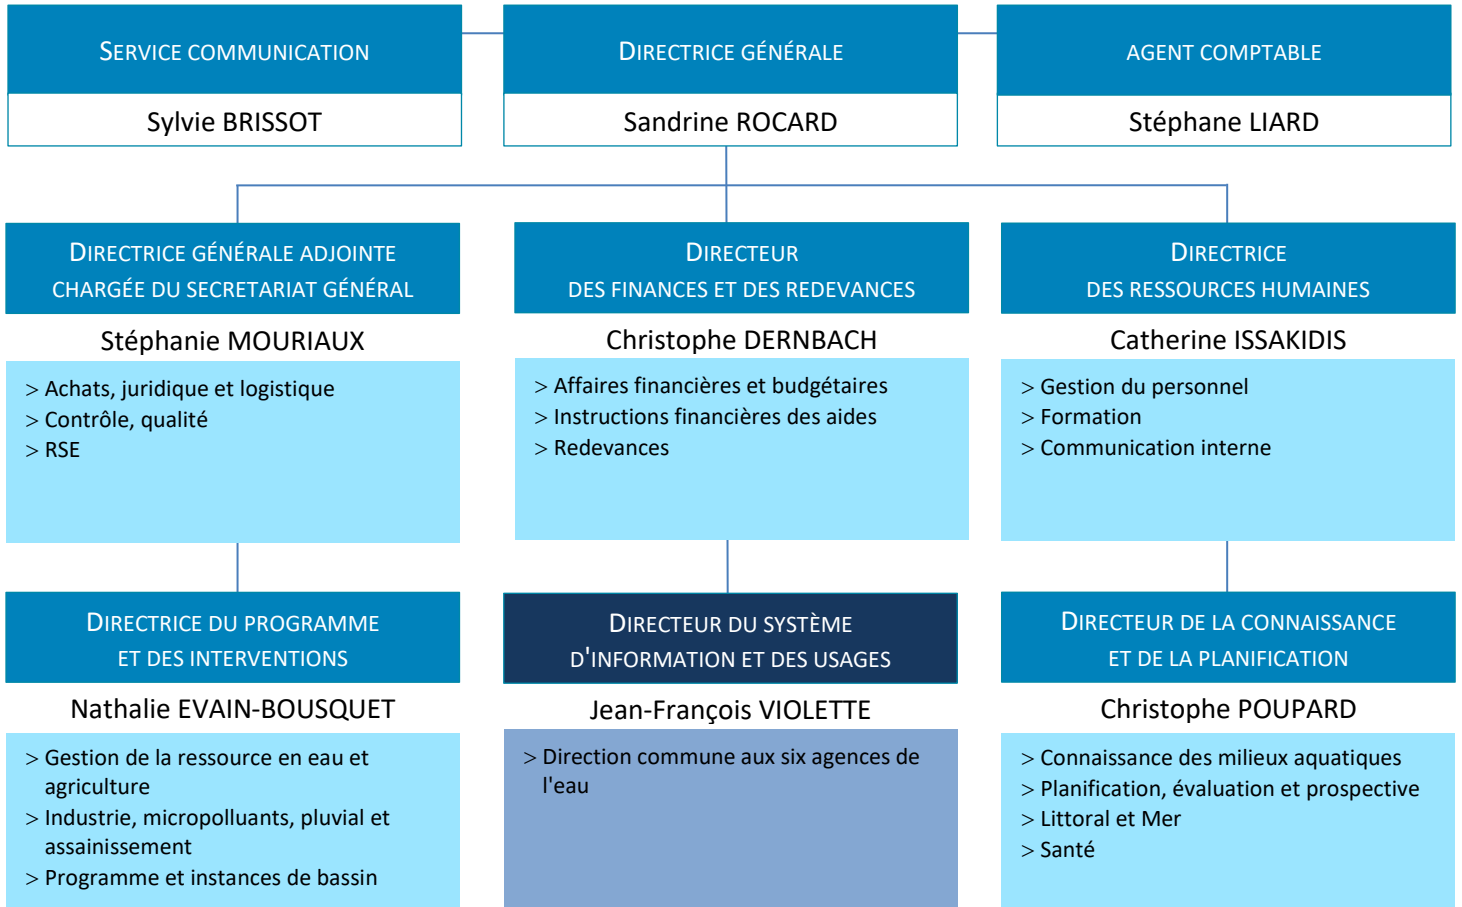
SERVICE COMMUNICATION

Sylvie BRISSOT

DIRECTRICE GÉNÉRALE

Sandrine ROCARD

AGENT COMPTABLE

Stéphane LIARD

DIRECTRICE GÉNÉRALE ADJOINTE CHARGÉE DU SECRETARIAT GÉNÉRAL

Stéphanie MOURIAUX

> Achats, juridique et logistique
> Contrôle, qualité
> RSE

DIRECTEUR DES FINANCES ET DES REDEVANCES

Christophe DERNBACH

> Affaires financières et budgétaires
> Instructions financières des aides
> Redevances

DIRECTRICE DES RESSOURCES HUMAINES

Catherine ISSAKIDIS

> Gestion du personnel
> Formation
> Communication interne

DIRECTRICE DU PROGRAMME ET DES INTERVENTIONS

Nathalie EVAIN-BOUSQUET

> Gestion de la ressource en eau et agriculture
> Industrie, micropolluants, pluvial et assainissement
> Programme et instances de bassin

DIRECTEUR DU SYSTÈME D'INFORMATION ET DES USAGES

Jean-François VIOLETTE

> Direction commune aux six agences de l'eau

DIRECTEUR DE LA CONNAISSANCE ET DE LA PLANIFICATION

Christophe POUPARD

> Connaissance des milieux aquatiques
> Planification, évaluation et prospective
> Littoral et Mer
> Santé